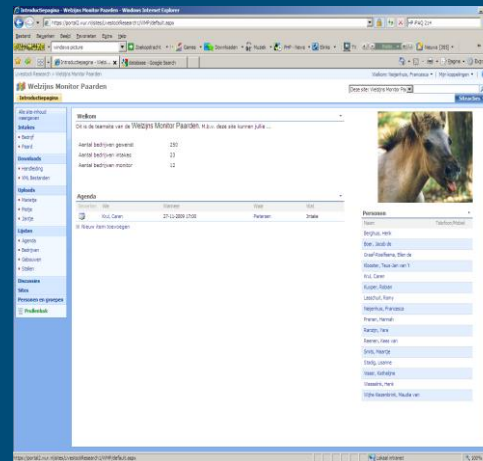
Introductiepagina - Welzijns Monitor Paarden - Windows Internet Explorer

https://portal2.wur.nl/sites/Livestock Research/WMP/default.aspx

Bestand Bewerken Beeld Favorieten Extra Help

Introductiepagina - Welzi... | Welzijnsmonitor - Google Search

Livestock Research > Welzijns Monitor Paarden

Welkom Neijenhuis, Francesca | Mijn koppelingen

Welzijns Monitor Paarden

Introductiepagina

Deze site: Welzijns Monitor Paarden

Alle site-inhoud weergeven

Intakes
• Bedrijf
• Paard

Downloads
• Handleiding
• VPL Bestanden

Uploads
• Meldeding
• Foto
• Zending

Lijsten
• Agenda
• Bedrijven
• Gebouwen
• Dieren

Discussies
Sites
Personen en groepen
Prullenbak

Welkom
Dit is de teamsite van de Welzijns Monitor Paarden. M.b.v. deze site kunnen jullie ...

| | |
|---|---|
| Aantal bedrijven gewenst | 150 |
| Aantal bedrijven invoeg | 23 |
| Aantal bedrijven monitor | 12 |

Agenda

| Bewerken | Wie | Wanneer | Waar | Wat |
|---|---|---|---|---|
| | Kruit, Caren | 27-11-2009 17:00 | Parlenen | Intake |

Nieuw item toevoegen

Personen

| Naam | Telefoon/Mobiel |
|---|---|
| Berghuis, Henk | |
| Boer, Jacob de | |
| Graaf-Roelfsema, Ellen de | |
| Kooster, Tessa van den Y | |
| Kruit, Caren | |
| Kuypers, Robben | |
| Lelischuit, Remy | |
| Neijenhuis, Francesca | |
| Prenen, Hannah | |
| Randijk, Hans | |
| Reenen, Kees van | |
| Smits, Maartje | |
| Staalig, Leanne | |
| Visser, Kathelijne | |
| Weesakker, Henk | |
| Wijhe-Kiezebrink, Maaike van | |

https://portal2.wur.nl/sites/LivestockResearch/WMP/default.aspx

Lokaal intranet

100%